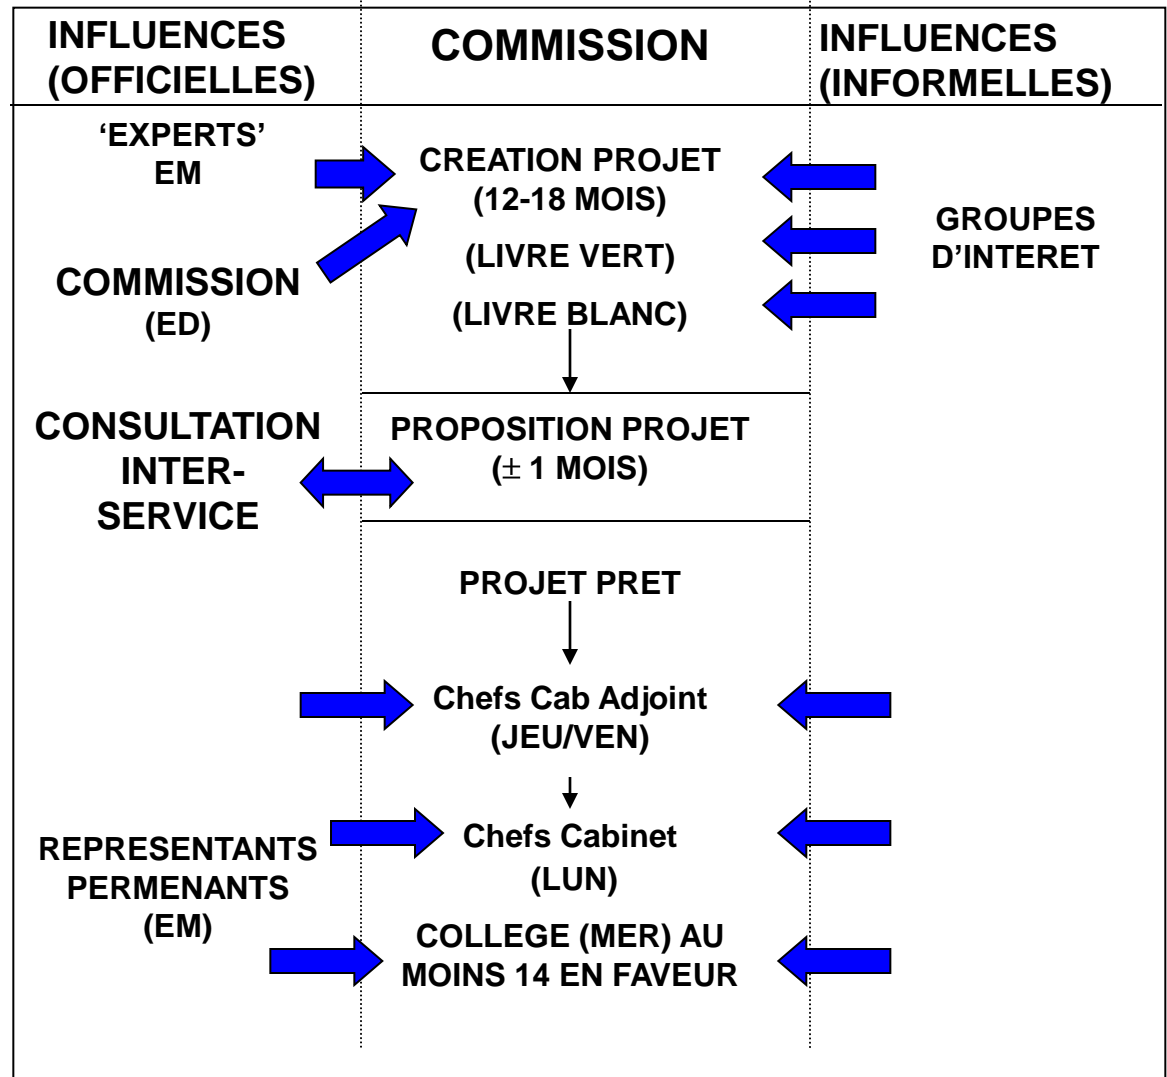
| INFLUENCES (OFFICIELLES) | COMMISSION | INFLUENCES (INFORMELLES) |
|---|---|---|
| 'EXPERTS' EM | CREATION PROJET (12-18 MOIS) | GROUPES D'INTERET |
| COMMISSION (ED) | (LIVRE VERT) | |
| | (LIVRE BLANC) | |
| CONSULTATION INTER-SERVICE | PROPOSITION PROJET ($\pm$ 1 MOIS) | |
| | PROJET PRET | |
| | Chefs Cab Adjoint (JEU/VEN) | |
| REPRESENTANTS PERMENANTS (EM) | Chefs Cabinet (LUN) | |
| | COLLEGE (MER) AU MOINS 14 EN FAVEUR | |